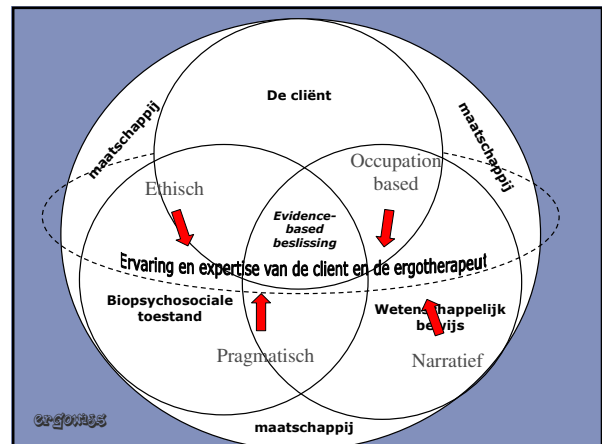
De cliënt

maatschappij

maatschappij

Occupation based

Ethisch

Evidence-based beslissing

Ervaring en expertise van de client en de ergotherapeut

Biopsychosociale toestand

Wetenschappelijk bewijs

Pragmatisch

Narratief

ergowags

maatschappij